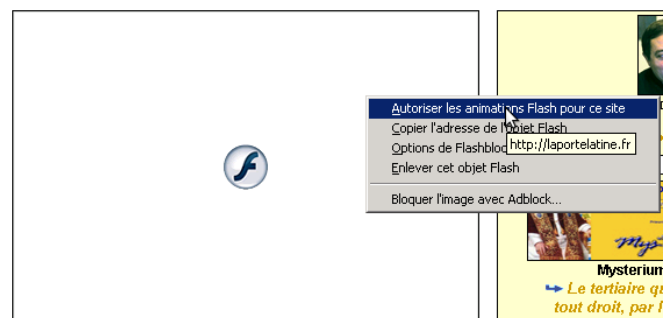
Autoriser les animations Flash pour ce site
Copier l'adresse de l'objet Flash
Options de Flashbloc
http://laportelatine.fr
Enlever cet objet Flash
Bloquer l'image avec Adblock...

Mys
Mysterium
Le tertiaire q
tout droit, par l